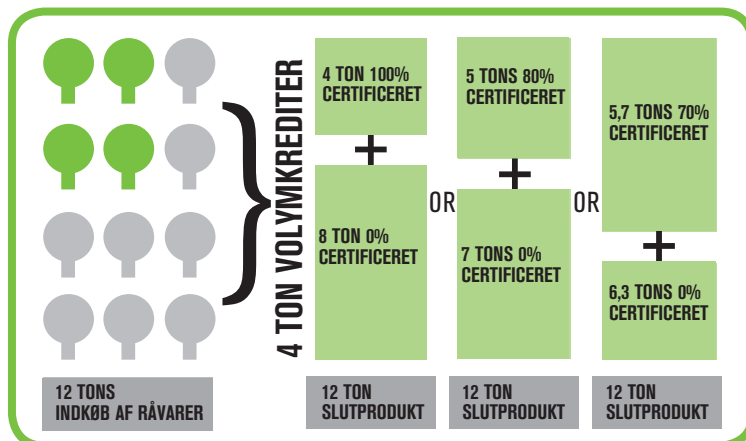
4 TON VOLYMKREDITER

4 TON 100% CERTIFICERET

+

8 TON 0% CERTIFICERET

OR

5 TONS 80% CERTIFICERET

+

7 TONS 0% CERTIFICERET

OR

5,7 TONS 70% CERTIFICERET

+

6,3 TONS 0% CERTIFICERET

12 TONS INDKØB AF RÅVARER

12 TON SLUTPRODUKT

12 TON SLUTPRODUKT

12 TON SLUTPRODUKT